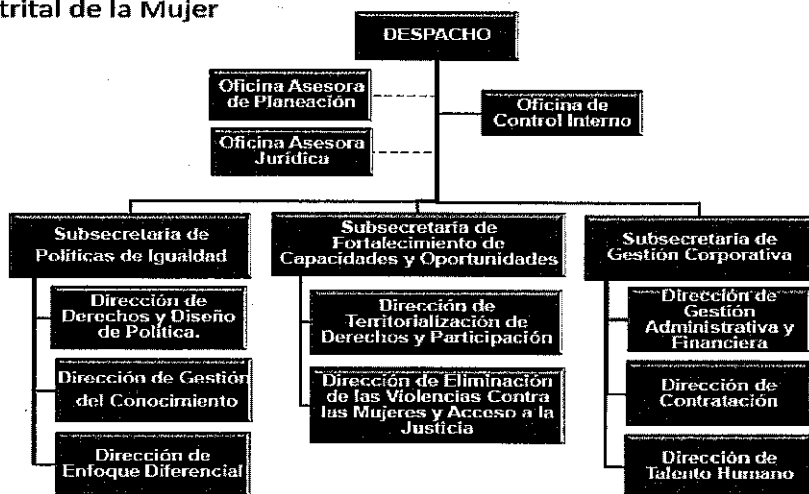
trital de la Mujer

DESPACHO

Oficina Asesora de Planeación

Oficina de Control Interno

Oficina Asesora Jurídica

Subsecretaría de Políticas de Igualdad

Dirección de Derechos y Diseño de Política.

Dirección de Gestión del Conocimiento

Dirección de Enfoque Diferencial

Subsecretaría de Fortalecimiento de Capacidades y Oportunidades

Dirección de Territorialización de Derechos y Participación

Dirección de Eliminación de las Violencias Contra las Mujeres y Acceso a la Justicia

Subsecretaría de Gestión Corporativa

Dirección de Gestión Administrativa y Financiera

Dirección de Contratación

Dirección de Talento Humano